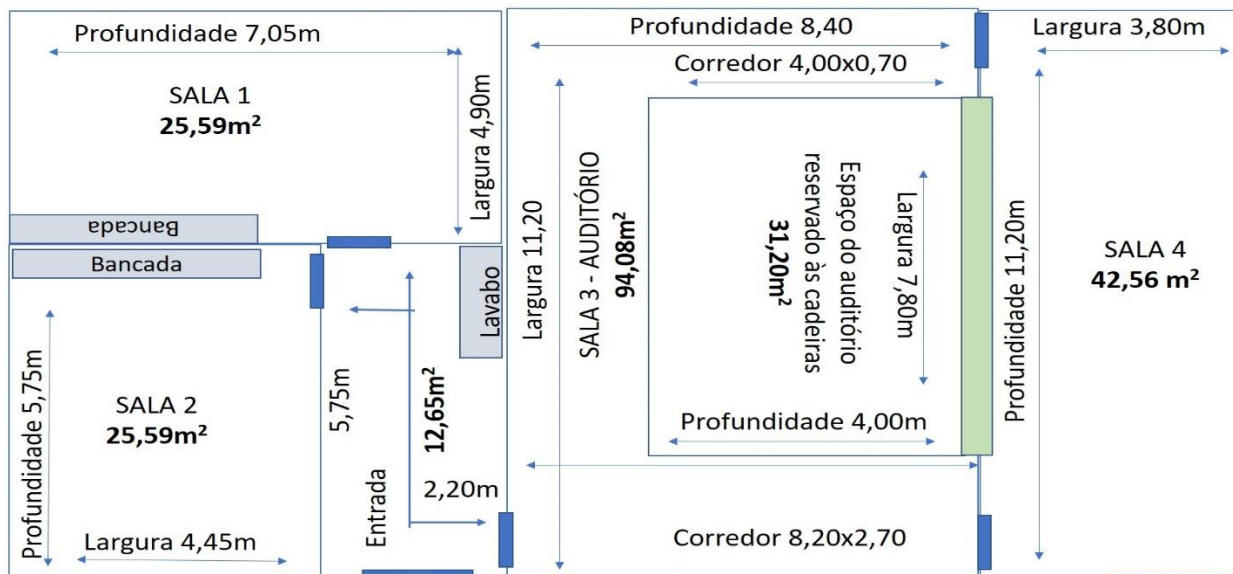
Profundidade 7,05m

SALA 1
25,59m²

Largura 4,90m

Bancada

Bancada

Profundidade 8,40

Corredor 4,00x0,70

Largura 11,20

SALA 3 - AUDITÓRIO
94,08m²

Espaço do auditório reservado às cadeiras
31,20m²

Largura 7,80m

Profundidade 4,00m

Largura 3,80m

Profundidade 11,20m

SALA 4
42,56 m²

Lavabo

12,65m²

5,75m

Entrada

2,20m

Profundidade 5,75m

SALA 2
25,59m²

Largura 4,45m

Corredor 8,20x2,70